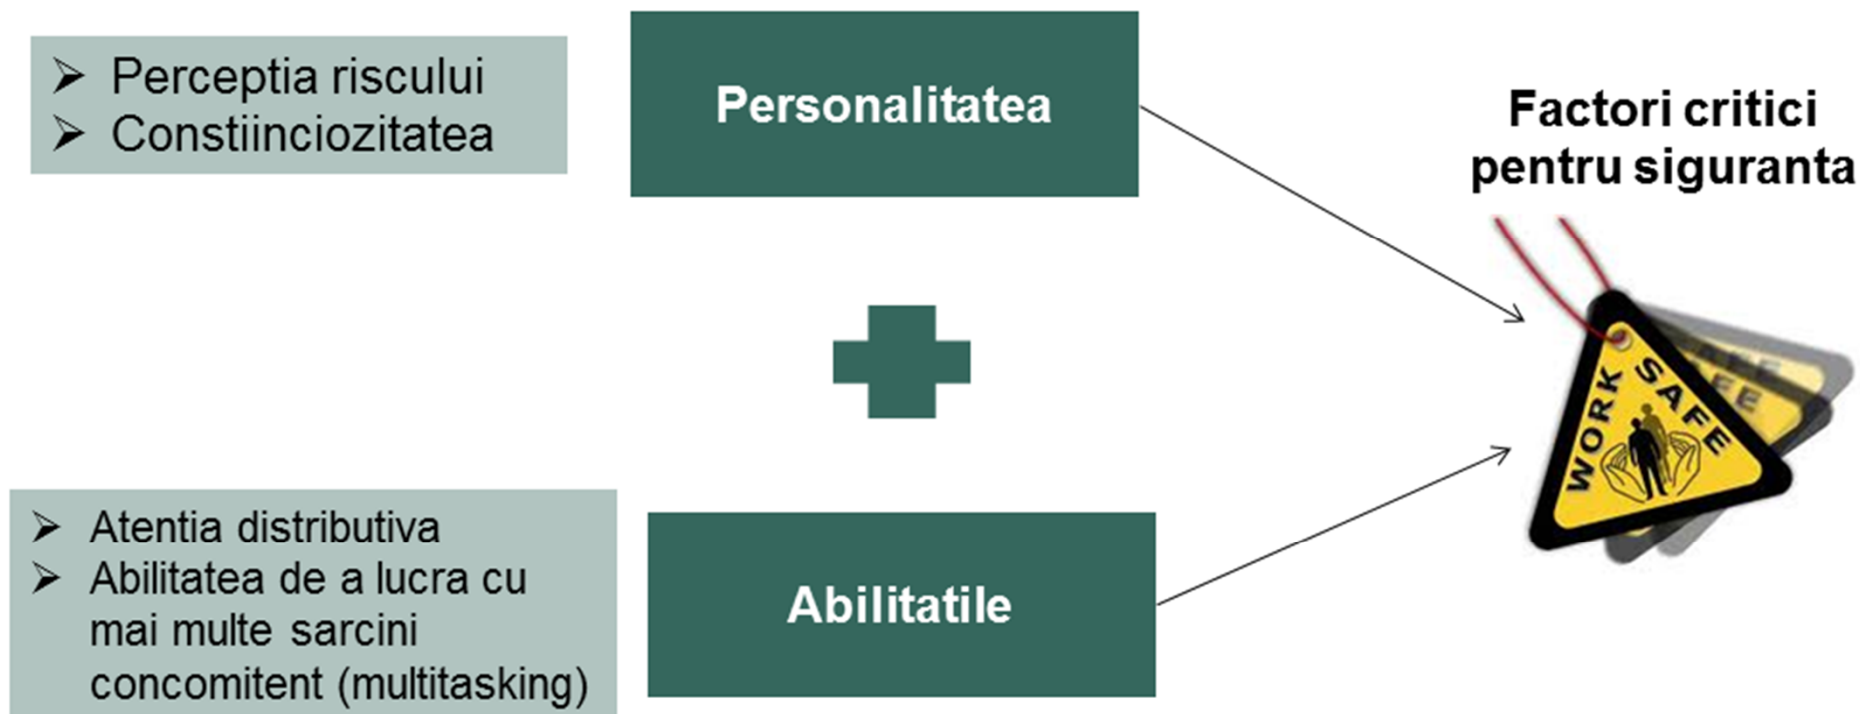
➢ Perceptia riscului
➢ Constiinciozitatea

Personalitatea

Factori critici pentru siguranta

WORK SAFE

➢ Atentia distributiva
➢ Abilitatea de a lucra cu mai multe sarcini concomitent (multitasking)

Abilitatile